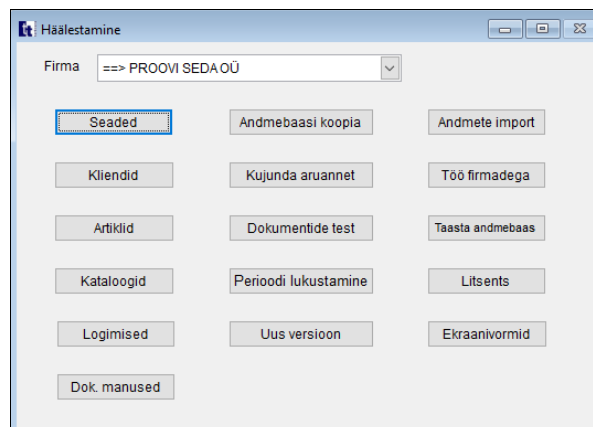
Häälestamine

Firma ==> PROOVI SEDA OÜ

Seaded
Andmebaasi koopia
Andmete import

Kliendid
Kujunda aruannet
Töö firmadega

Artiklid
Dokumentide test
Taasta andmebaas

Kataloogid
Perioodi lukustamine
Litsents

Logimised
Uus versioon
Ekraanivormid

Dok. manused